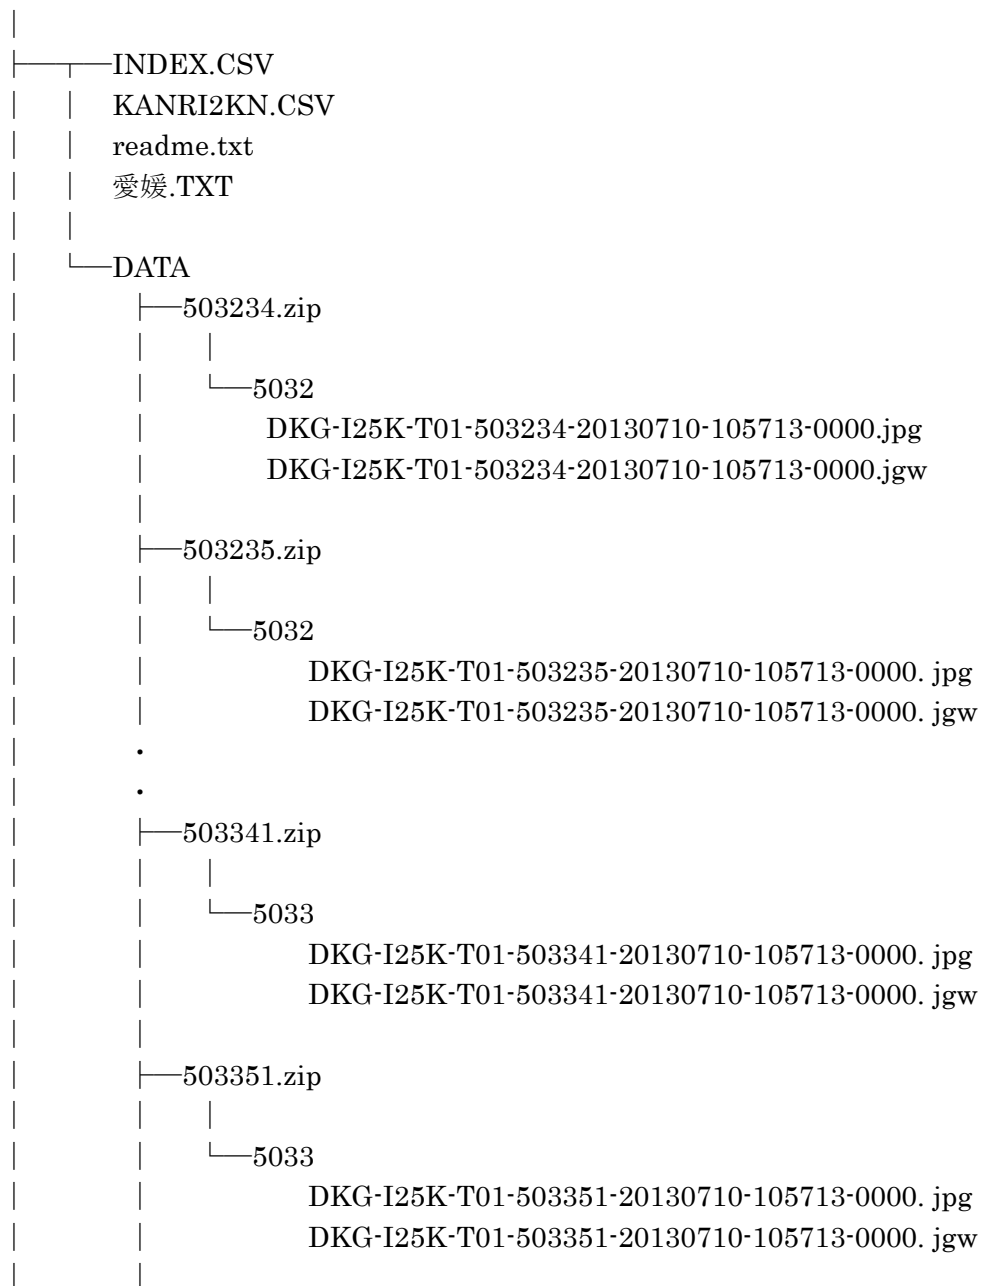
INDEX.CSV
KANRI2KN.CSV
readme.txt
愛媛.TXT

DATA
503234.zip
5032
DKG-I25K-T01-503234-20130710-105713-0000.jpg
DKG-I25K-T01-503234-20130710-105713-0000.jgw

503235.zip
5032
DKG-I25K-T01-503235-20130710-105713-0000. jpg
DKG-I25K-T01-503235-20130710-105713-0000. jgw
.
.
503341.zip
5033
DKG-I25K-T01-503341-20130710-105713-0000. jpg
DKG-I25K-T01-503341-20130710-105713-0000. jgw

503351.zip
5033
DKG-I25K-T01-503351-20130710-105713-0000. jpg
DKG-I25K-T01-503351-20130710-105713-0000. jgw